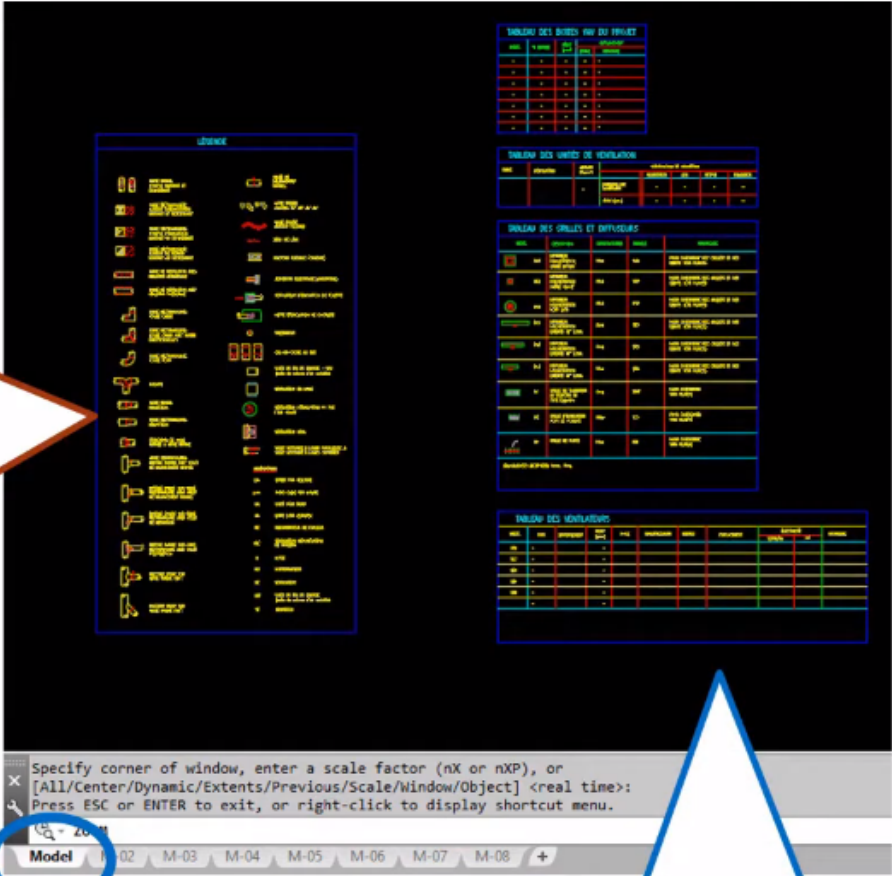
TABLEAU DES BOITES VAV DU PROJET

LÉGENDE

TABLEAU DES UNITÉS DE VENTILATION

TABLEAU DES GRILLES ET DIFFUSEURS

TABLEAU DES VENTILATEURS

Specify corner of window, enter a scale factor (nX or nXP), or
[All/Center/Dynamic/Extents/Previous/Scale/Window/Object] <real time>:
Press ESC or ENTER to exit, or right-click to display shortcut menu.

ZOOM

Model M-02 M-03 M-04 M-05 M-06 M-07 M-08 +